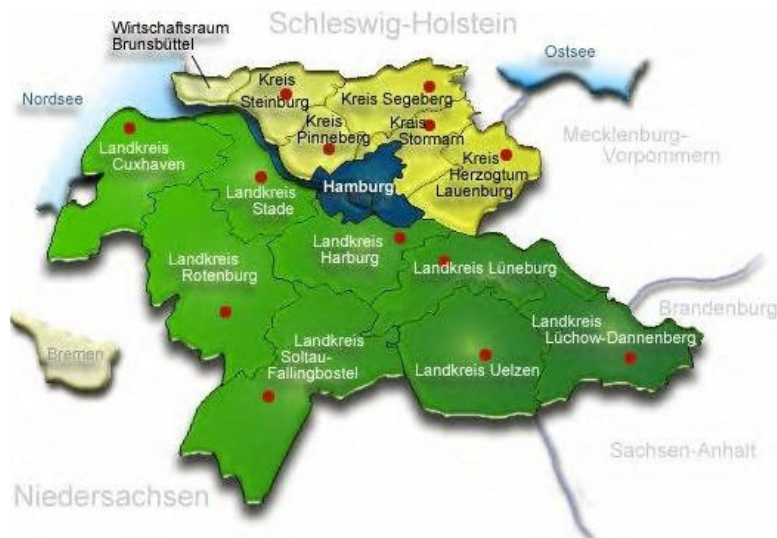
Wirtschaftsraum Brunsbüttel

Schleswig-Holstein

Ostsee

Nordsee

Kreis Steinburg

Kreis Segeberg

Kreis Pinneberg

Kreis Stormarn

Kreis Herzogtum Lauenburg

Mecklenburg-Vorpommern

Landkreis Cuxhaven

Landkreis Stade

Hamburg

Landkreis Harburg

Landkreis Rotenburg

Landkreis Lüneburg

Brandenburg

Bremen

Landkreis Soltau-Fallingbostel

Landkreis Uelzen

Landkreis Lüchow-Dannenberg

Sachsen-Anhalt

Niedersachsen